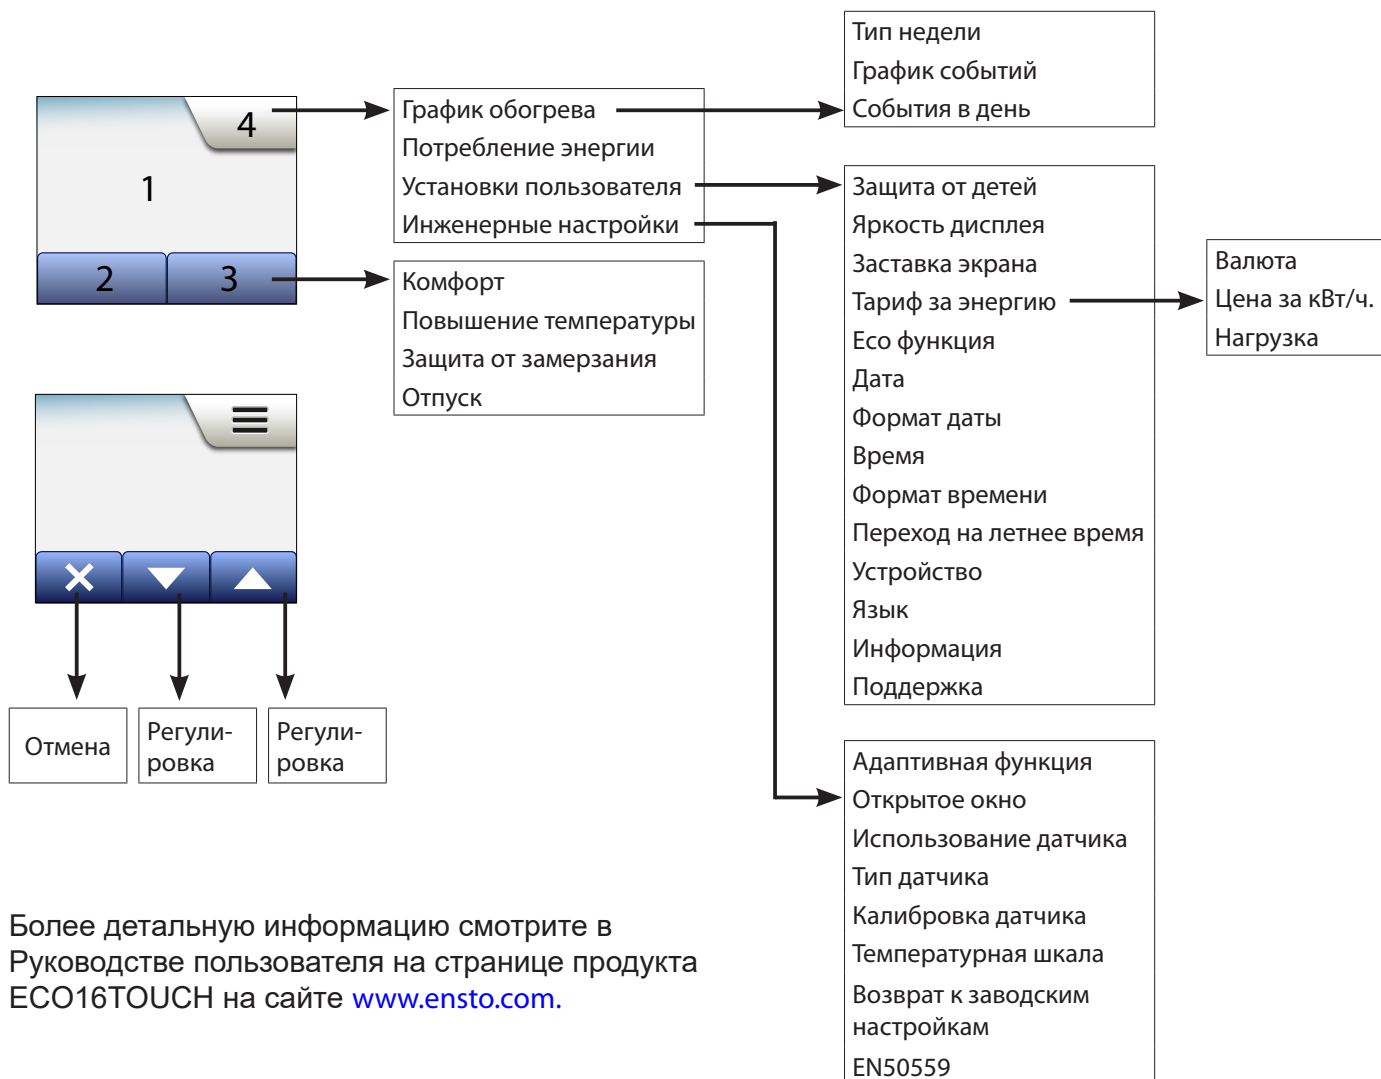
4

1

2

3

График обогрева
Потребление энергии
Установки пользователя
Инженерные настройки

Тип недели
График событий
События в день

Комфорт
Повышение температуры
Защита от замерзания
Отпуск

Защита от детей
Яркость дисплея
Заставка экрана
Тариф за энергию
Eco функция
Дата
Формат даты
Время
Формат времени
Переход на летнее время
Устройство
Язык
Информация
Поддержка

Валюта
Цена за кВт/ч.
Нагрузка

Отмена

Регулировка

Регулировка

Адаптивная функция
Открытое окно
Использование датчика
Тип датчика
Калибровка датчика
Температурная шкала
Возврат к заводским настройкам
EN50559

Более детальную информацию смотрите в Руководстве пользователя на странице продукта ECO16TOUCH на сайте www.ensto.com.